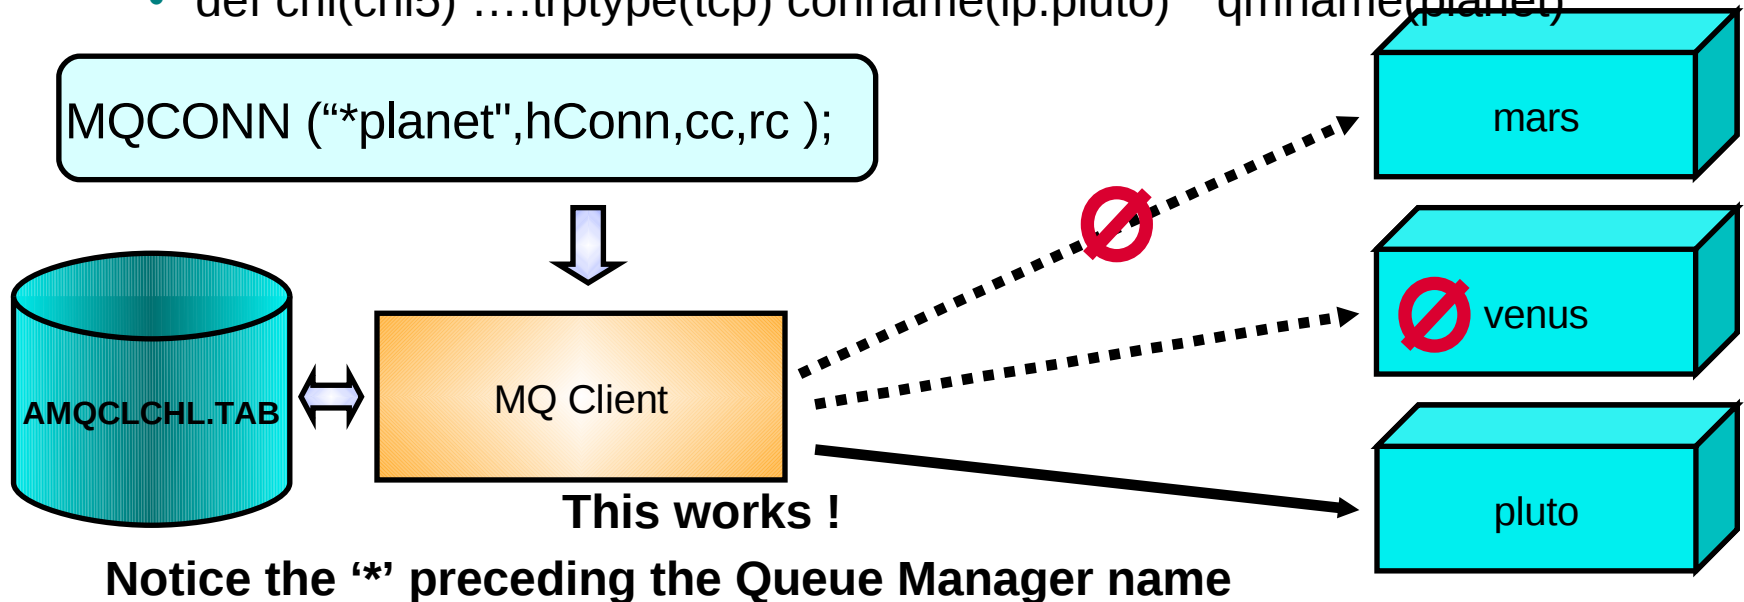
• def chl(chl5) ....trptype(tcp) conname(ip.pluto) qmname(planet)

MQCONN (“*planet",hConn,cc,rc );

mars

venus

pluto

AMQCLCHL.TAB

MQ Client

This works !

Notice the ‘*’ preceding the Queue Manager name